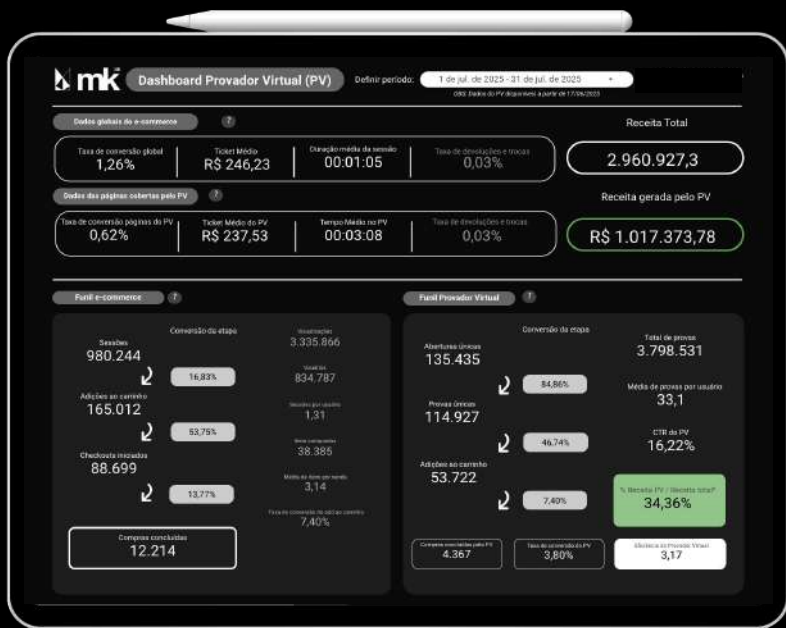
mk Dashboard Provador Virtual (PV)

Definir período: 1 de jul. de 2025 - 31 de jul. de 2025

OBS: Dados do PV disponíveis a partir de 17/06/2025

Dados globais do e-commerce ?

Taxa de conversão global 1,26%

Ticket Médio R$ 246,23

Duração média da sessão 00:01:05

Taxa de devoluções e trocas 0,03%

Receita Total

2.960.927,3

Dados das páginas cobertas pelo PV ?

Taxa de conversão páginas do PV 0,62%

Ticket Médio do PV R$ 237,53

Tempo Médio no PV 00:03:08

Taxa de devoluções e trocas 0,03%

Receita gerada pelo PV

R$ 1.017.373,78

Funil e-commerce ?

Conversão da etapa

Sessões 980.244

16,83%

Adições ao carrinho 165.012

53,75%

Checkouts iniciados 88.699

13,77%

Compras concluídas 12.214

Visualizações 3.335.866

Visitantes 834.787

Sessões por usuário 1,31

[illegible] 38.385

Média de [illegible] 3,14

Taxa de conversão de adição ao carrinho 7,40%

Funil Provador Virtual ?

Conversão da etapa

Aberturas únicas 135.435

84,86%

Provas únicas 114.927

46,74%

Adições ao carrinho 53.722

7,40%

Total de provas 3.798.531

Média de provas por usuário 33,1

CTR do PV 16,22%

% Receita PV / Receita total* 34,36%

Compras concluídas pelo PV 4.367

Taxa de conversão do PV 3,80%

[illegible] Provador Virtual 3,17